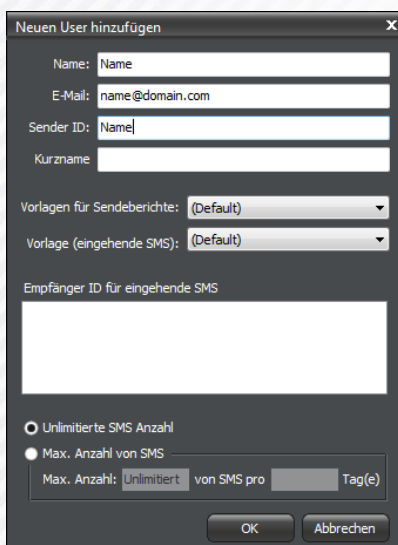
Neuen User hinzufügen
×

Name: Name
E-Mail: name@domain.com
Sender ID: Name
Kurzname

Vorlagen für Sendeberichte: (Default)
Vorlage (eingehende SMS): (Default)

Empfänger ID für eingehende SMS

Unlimitierte SMS Anzahl
Max. Anzahl von SMS
Max. Anzahl: Unlimitiert von SMS pro Tag(e)

OK
Abbrechen